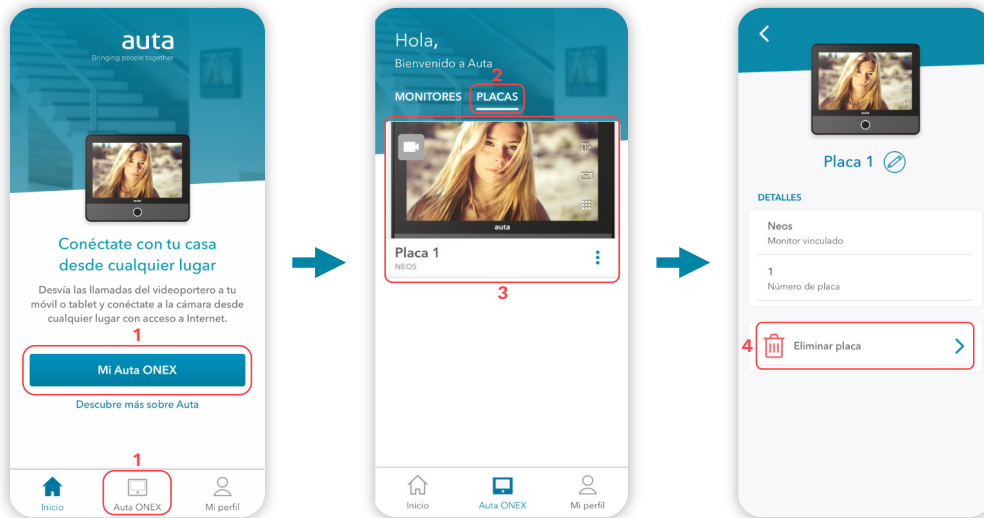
auta
Bringing people together

auta

Conéctate con tu casa desde cualquier lugar

Desvía las llamadas del videoportero a tu móvil o tablet y conéctate a la cámara desde cualquier lugar con acceso a Internet.

1

Mi Auta ONEX

Descubre más sobre Auta

1

Inicio
Auta ONEX
Mi perfil

Hola,
Bienvenido a Auta

2

MONITORES PLACAS

auta

Placa 1
NEOS

3

Inicio
Auta ONEX
Mi perfil

<

Placa 1

DETALLES

Neos
Monitor vinculado

1
Número de placa

4

Eliminar placa

>